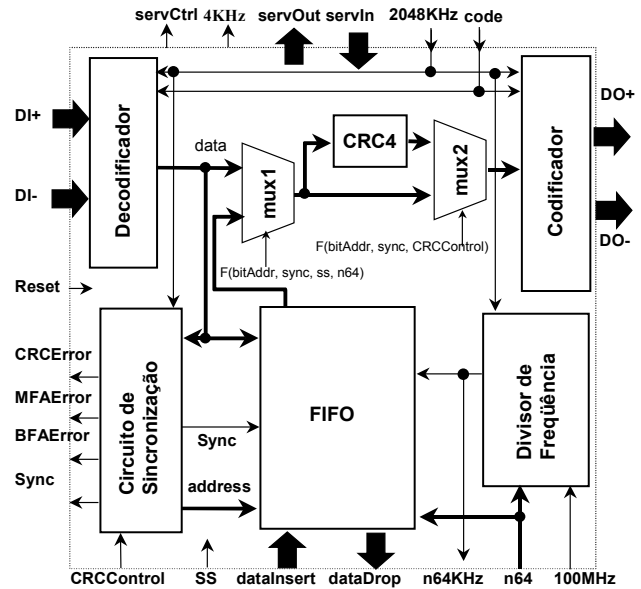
servCtrl 4KHz servOut servIn 2048KHz code

DI+

DI-

Decodificador

data

mux1

CRC4

mux2

Codificador

DO+

DO-

F(bitAddr, sync, CRCControl)

F(bitAddr, sync, ss, n64)

Reset

CRCError

MFAError

BFAError

Sync

Circuito de Sincronização

Sync

address

FIFO

Divisor de Freqüência

CRCControl SS dataInsert dataDrop n64KHz n64 100MHz